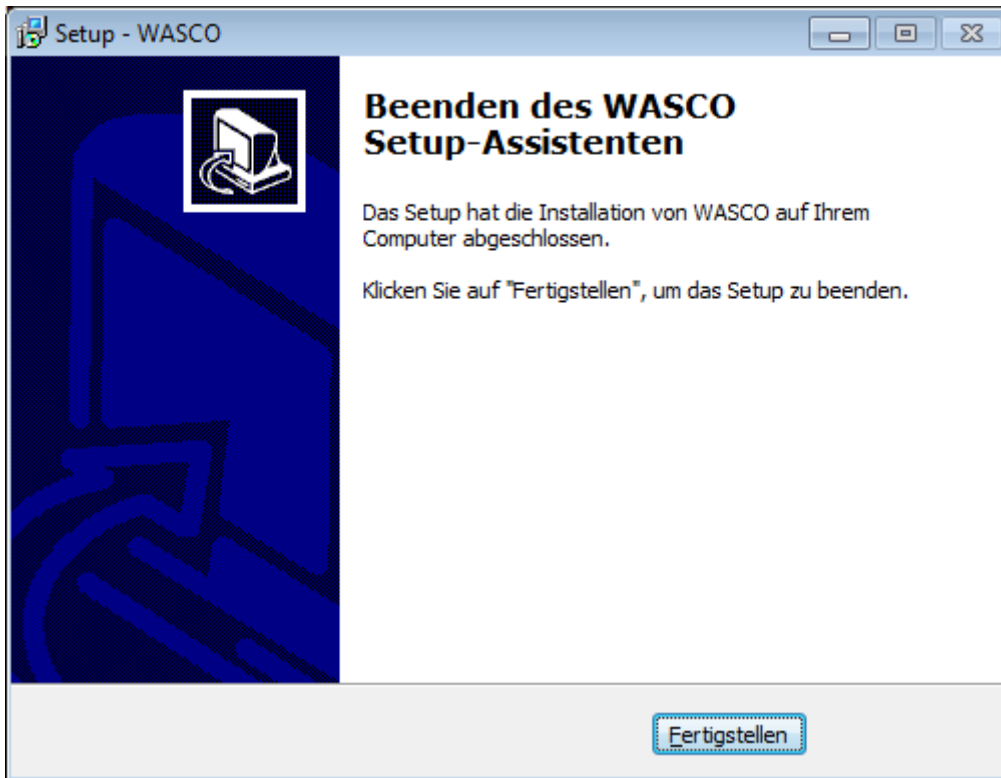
Setup - WASCO

Beenden des WASCO Setup-Assistenten

Das Setup hat die Installation von WASCO auf Ihrem Computer abgeschlossen.

Klicken Sie auf "Fertigstellen", um das Setup zu beenden.

Fertigstellen